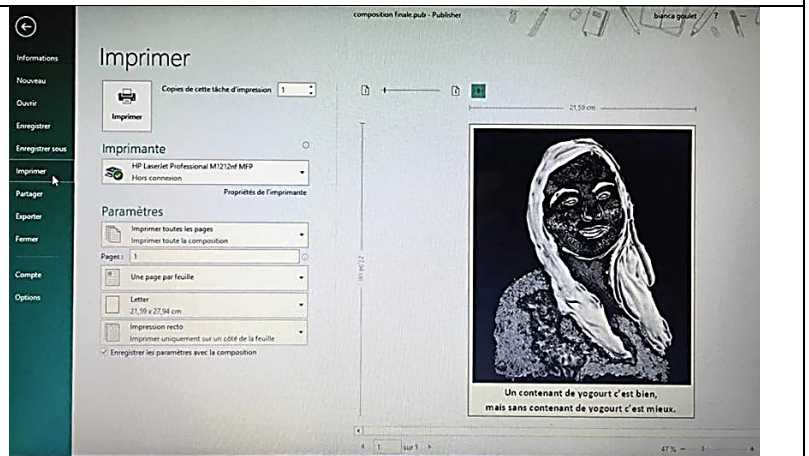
composition finale.pub - Publisher

bianca goulet ?

Informations

Nouveau

Ouvrir

Enregistrer

Enregistrer sous

Imprimer

Partager

Exporter

Fermer

Compte

Options

Imprimer

Copies de cette tâche d'impression 1

Imprimer

Imprimante

HP LaserJet Professional M1212nf MFP
Hors connexion

Propriétés de l'imprimante

Paramètres

Imprimer toutes les pages
Imprimer toute la composition

Pages : 1

Une page par feuille

Letter
21,59 x 27,94 cm

Impression recto
Imprimer uniquement sur un côté de la feuille

Enregistrer les paramètres avec la composition

21,59 cm

27,94 cm

Un contenant de yogourt c'est bien,
mais sans contenant de yogourt c'est mieux.

1 sur 1

47 %